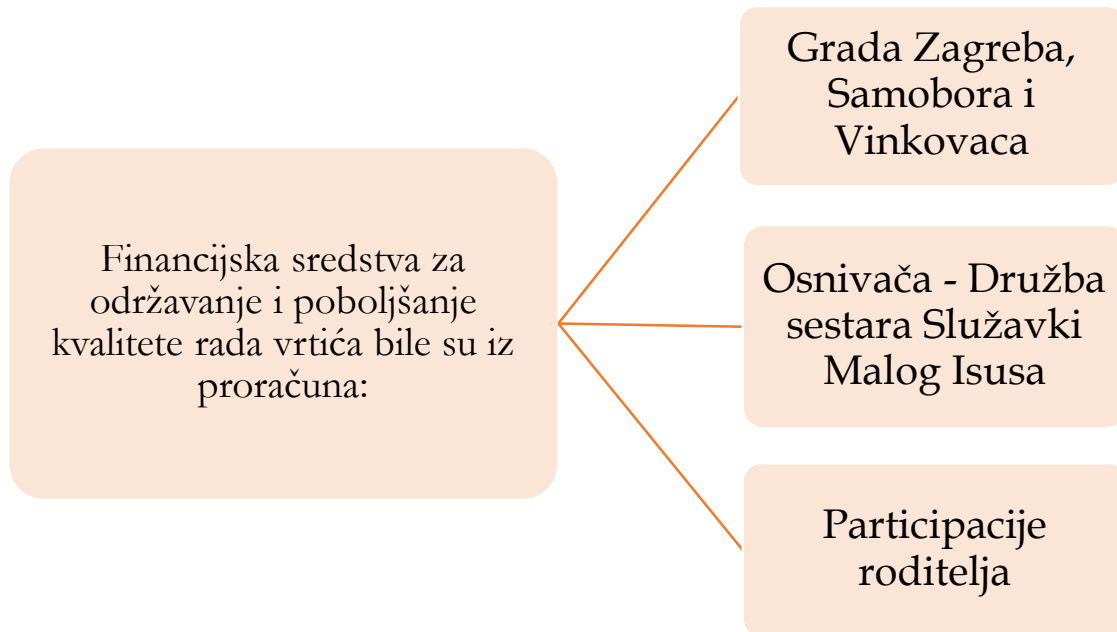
Financijska sredstva za održavanje i poboljšanje kvalitete rada vrtića bile su iz proračuna:

Grada Zagreba, Samobora i Vinkovaca

Osnivača - Družba sestara Služavki Malog Isusa

Participacije roditelja